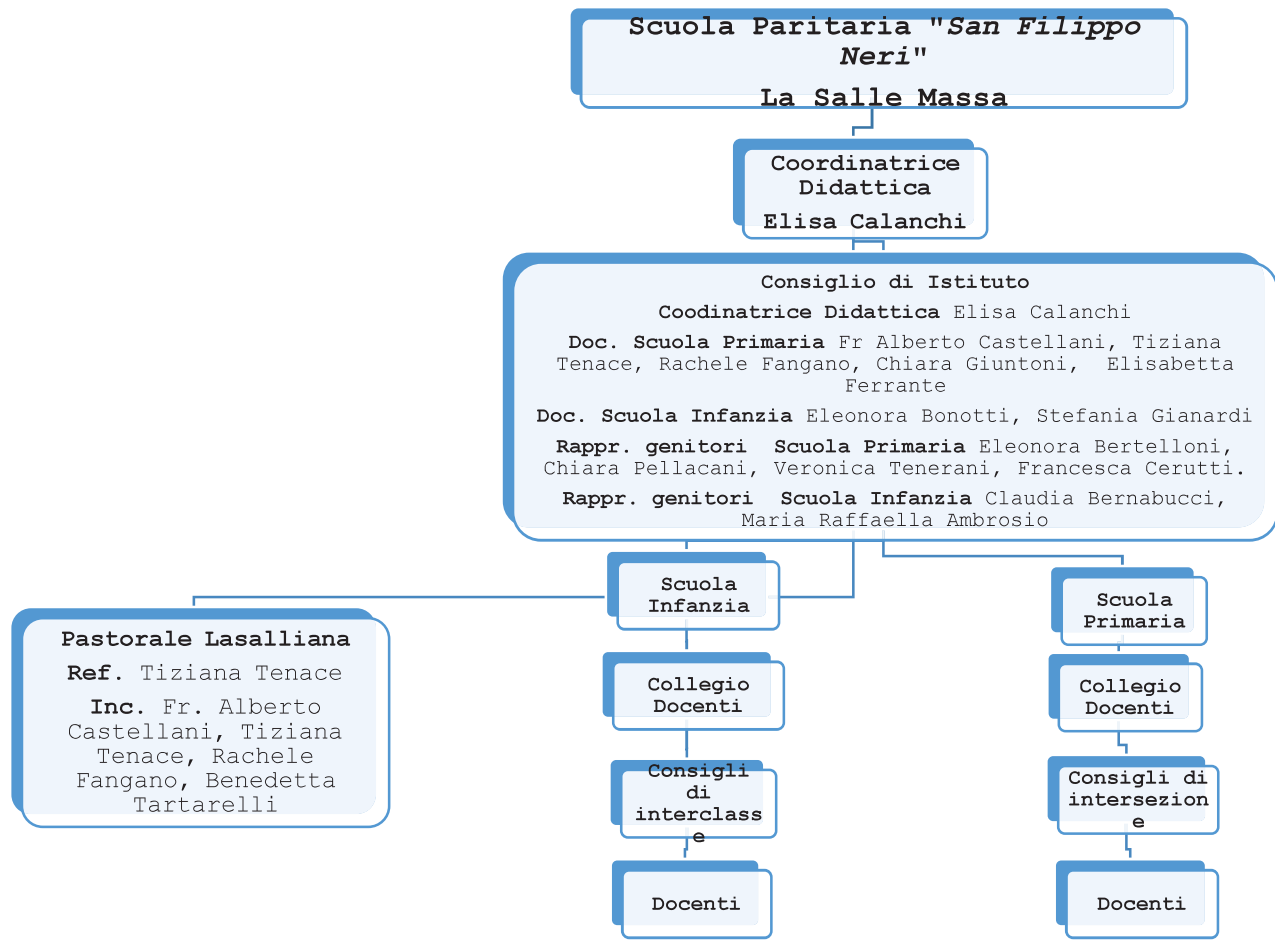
Scuola Paritaria "San Filippo Neri"
La Salle Massa

Coordinatrice Didattica
Elisa Calanchi

Consiglio di Istituto
Coodinatrice Didattica Elisa Calanchi
Doc. Scuola Primaria Fr Alberto Castellani, Tiziana Tenace, Rachele Fangano, Chiara Giuntoni, Elisabetta Ferrante
Doc. Scuola Infanzia Eleonora Bonotti, Stefania Gianardi
Rappr. genitori Scuola Primaria Eleonora Bertelloni, Chiara Pellacani, Veronica Tenerani, Francesca Cerutti.
Rappr. genitori Scuola Infanzia Claudia Bernabucci, Maria Raffaella Ambrosio

Pastorale Lasalliana
Ref. Tiziana Tenace
Inc. Fr. Alberto Castellani, Tiziana Tenace, Rachele Fangano, Benedetta Tartarelli

Scuola Infanzia

Collegio Docenti

Consigli di interclasse

Docenti

Scuola Primaria

Collegio Docenti

Consigli di intersezione

Docenti